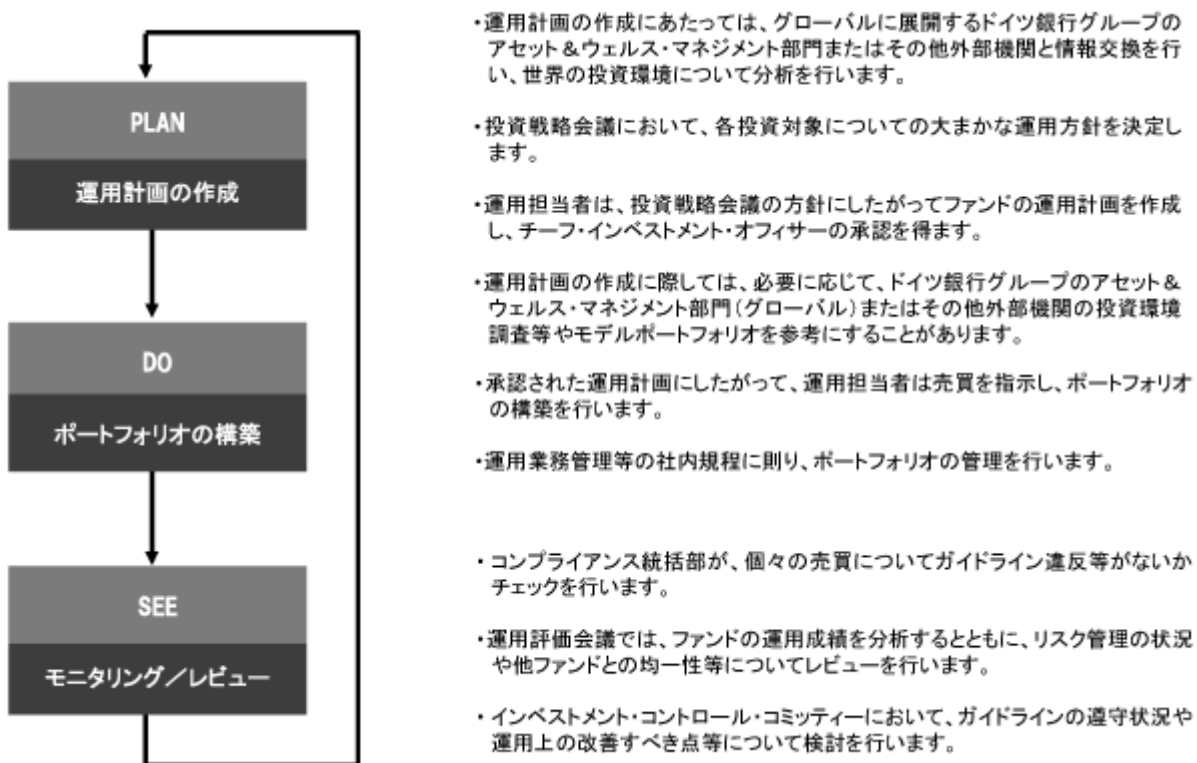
PLAN

運用計画の作成

DO

ポートフォリオの構築

SEE

モニタリング／レビュー

・運用計画の作成にあたっては、グローバルに展開するドイツ銀行グループのアセット＆ウェルス・マネジメント部門またはその他外部機関と情報交換を行い、世界の投資環境について分析を行います。

・投資戦略会議において、各投資対象についての大まかな運用方針を決定します。

・運用担当者は、投資戦略会議の方針にしたがってファンドの運用計画を作成し、チーフ・インベストメント・オフィサーの承認を得ます。

・運用計画の作成に際しては、必要に応じて、ドイツ銀行グループのアセット＆ウェルス・マネジメント部門（グローバル）またはその他外部機関の投資環境調査等やモデルポートフォリオを参考にすることがあります。

・承認された運用計画にしたがって、運用担当者は売買を指示し、ポートフォリオの構築を行います。

・運用業務管理等の社内規程に則り、ポートフォリオの管理を行います。

・コンプライアンス統括部が、個々の売買についてガイドライン違反等がないかチェックを行います。

・運用評価会議では、ファンドの運用成績を分析するとともに、リスク管理の状況や他ファンドとの均一性等についてレビューを行います。

・インベストメント・コントロール・コミッティーにおいて、ガイドラインの遵守状況や運用上の改善すべき点等について検討を行います。